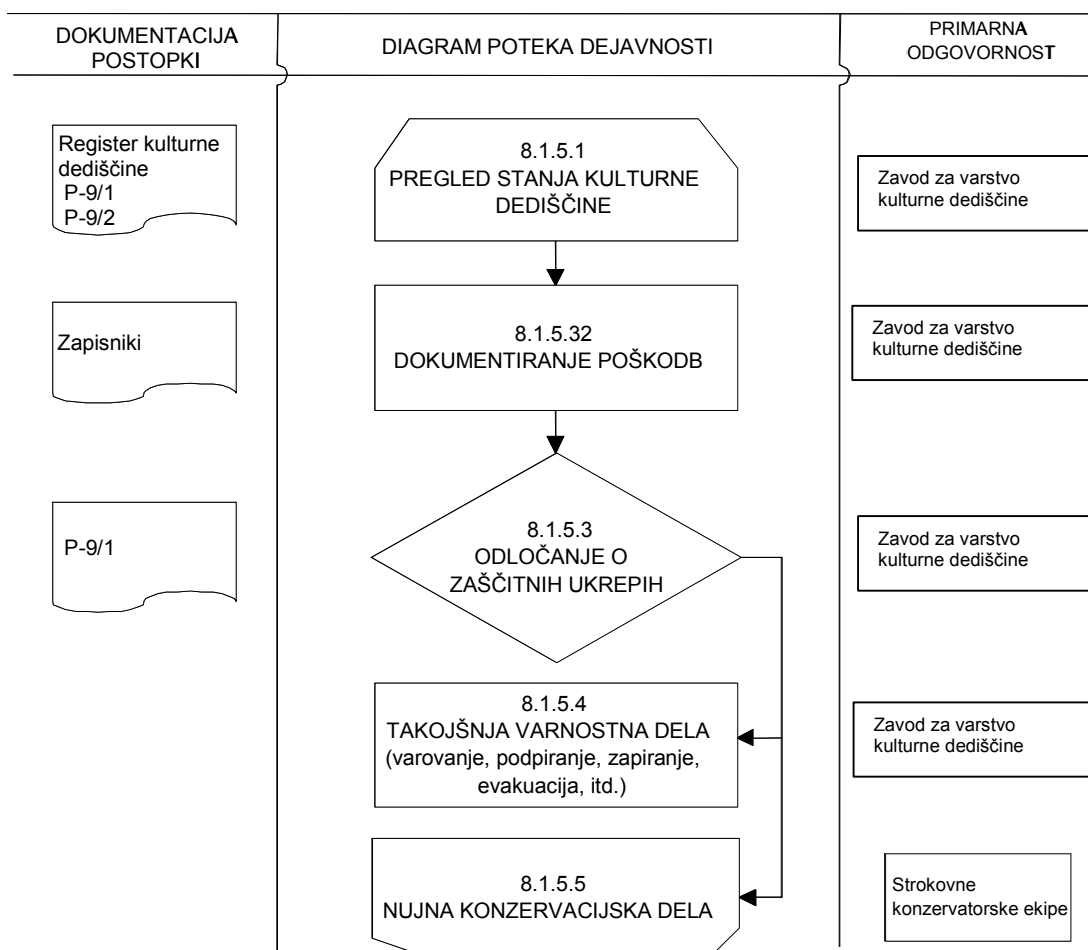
DOKUMENTACIJA POSTOPKI

DIAGRAM POTEKA DEJAVNOSTI

PRIMARNA ODGOVORNOST

Register kulturne dediščine
P-9/1
P-9/2

8.1.5.1
PREGLED STANJA KULTURNE DEDIŠČINE

Zavod za varstvo kulturne dediščine

Zapisniki

8.1.5.32
DOKUMENTIRANJE POŠKODB

Zavod za varstvo kulturne dediščine

P-9/1

8.1.5.3
ODLOČANJE O ZAŠČITNIH UKREPIH

Zavod za varstvo kulturne dediščine

8.1.5.4
TAKOJŠNJA VARNOSTNA DELA
(varovanje, podpiranje, zapiranje, evakuacija, itd.)

Zavod za varstvo kulturne dediščine

8.1.5.5
NUJNA KONZERVACIJSKA DELA

Strokovne konzervatorske ekipe